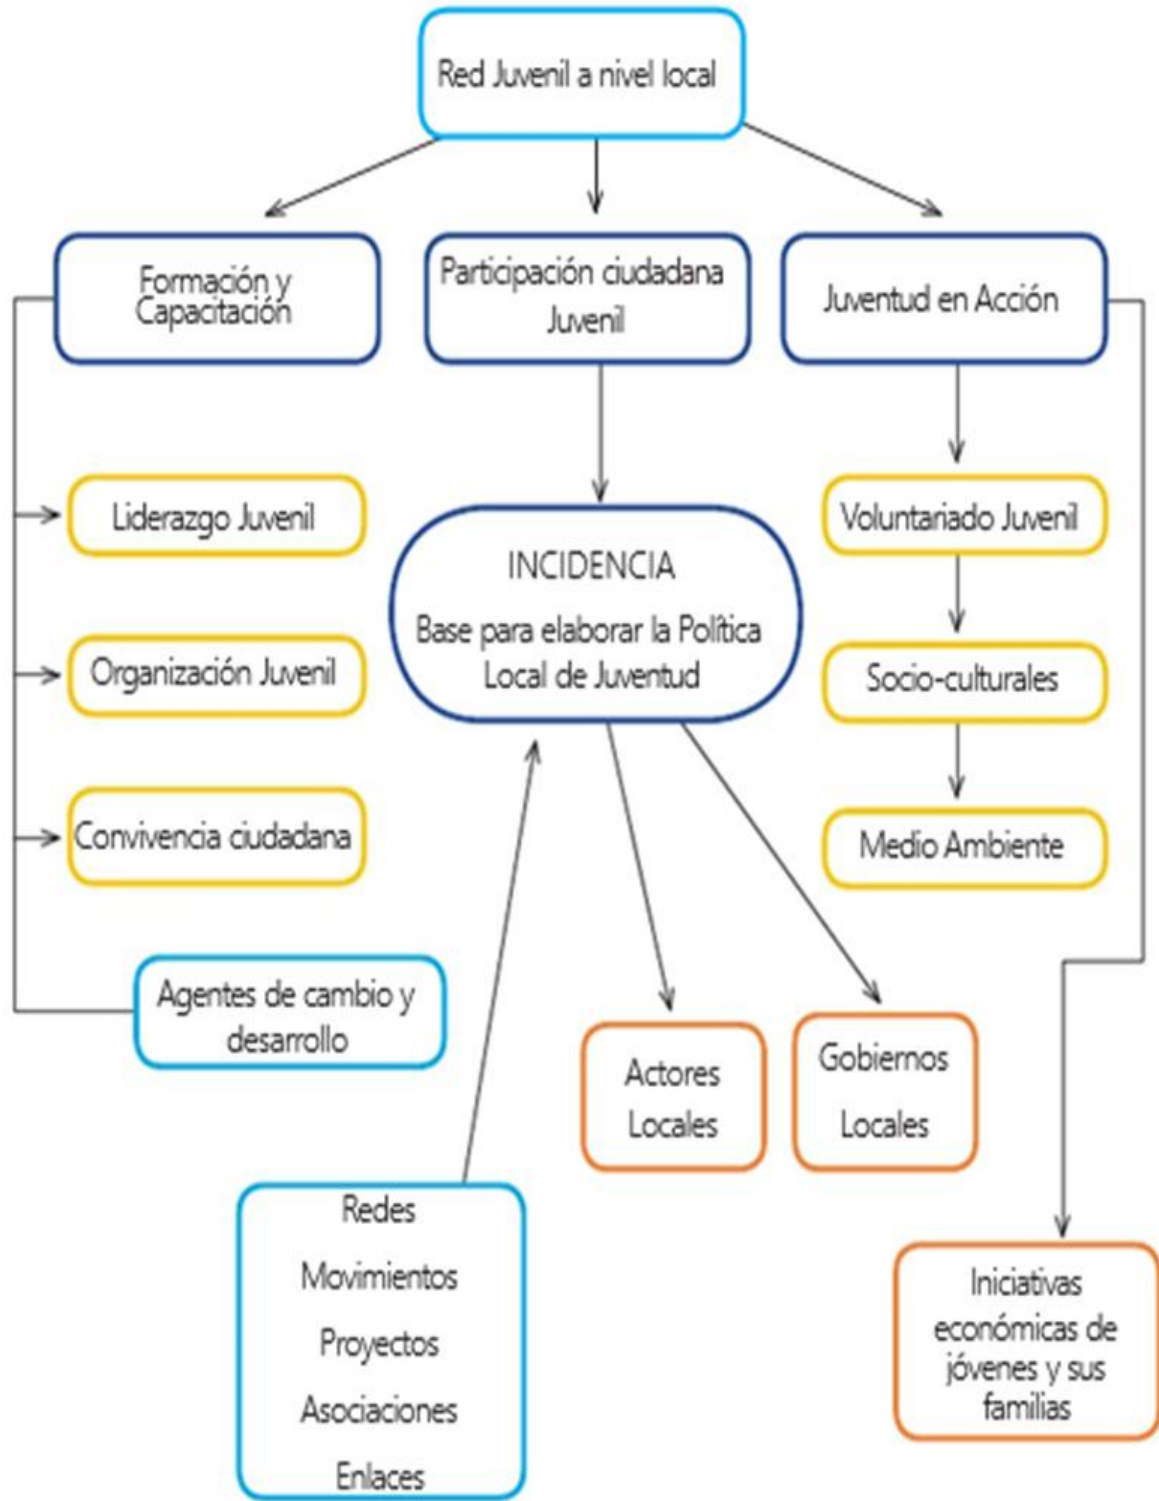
Red Juvenil a nivel local

Formación y Capacitación

Participación ciudadana Juvenil

Juventud en Acción

Liderazgo Juvenil

Organización Juvenil

Convivencia ciudadana

Agentes de cambio y desarrollo

INCIDENCIA

Base para elaborar la Política Local de Juventud

Voluntariado Juvenil

Socio-culturales

Medio Ambiente

Actores Locales

Gobiernos Locales

Redes

Movimientos

Proyectos

Asociaciones

Enlaces

Iniciativas económicas de jóvenes y sus familias